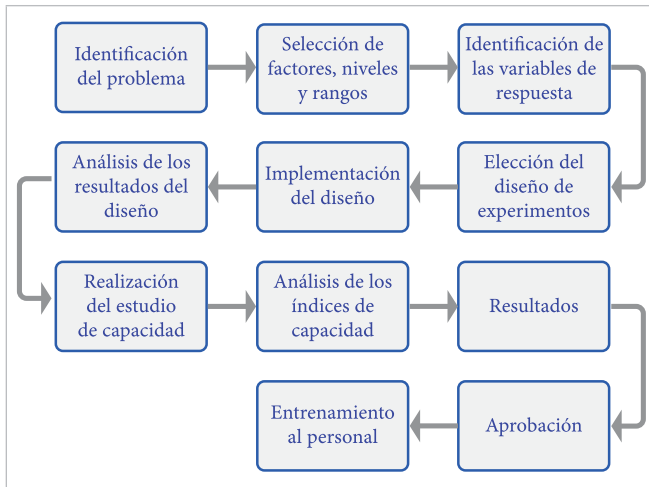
Identificación del problema

Selección de factores, niveles y rangos

Identificación de las variables de respuesta

Elección del diseño de experimentos

Implementación del diseño

Análisis de los resultados del diseño

Realización del estudio de capacidad

Análisis de los índices de capacidad

Resultados

Aprobación

Entrenamiento al personal